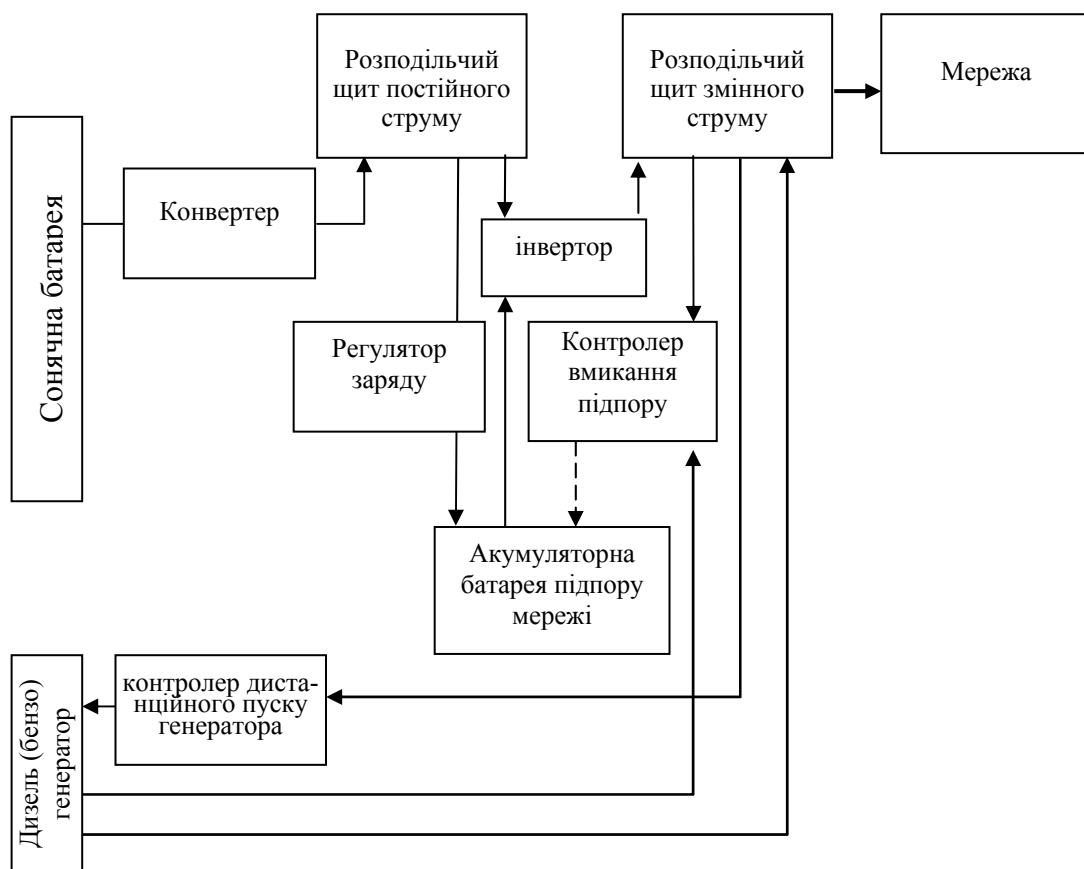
Розподільчий щит постійного струму

Розподільчий щит змінного струму

Мережа

Сонячна батарея

Конвертер

інвертор

Регулятор заряду

Контролер вмикання підпору

Акумуляторна батарея підпору мережі

контролер дистанційного пуску генератора

Дизель (бензо) генератор